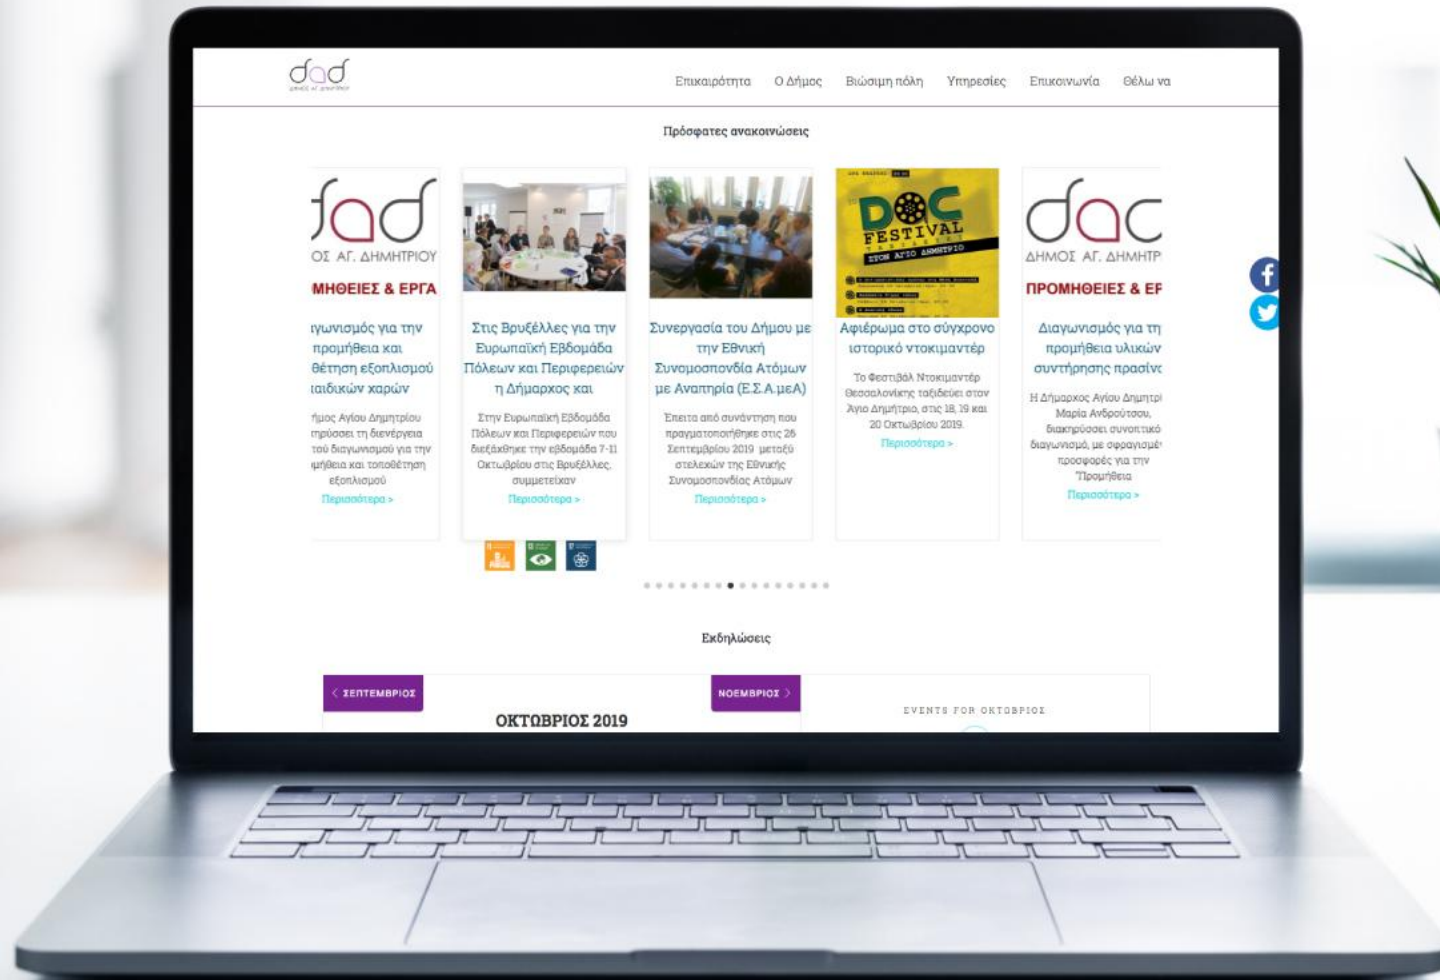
dad
δήμος αγ. δημητρίου

Επικαιρότητα Ο Δήμος Βιώσιμη πόλη Υπηρεσίες Επικοινωνία Θέλω να

Πρόσφατες ανακοινώσεις

dad
ΟΣ ΑΓ. ΔΗΜΗΤΡΙΟΥ
ΜΗΘΕΙΕΣ & ΕΡΓΑ

γωνισμός για την προμήθεια και θέτηση εξοπλισμού ιαιδικών χαρών

ήμος Αγίου Δημητρίου ηρύσσει τη διενέργεια τού διαγωνισμού για την μήθεια και τοποθέτηση εξοπλισμού
Περισσότερα >

Στις Βρυξέλλες για την Ευρωπαϊκή Εβδομάδα Πόλεων και Περιφερειών η Δήμαρχος και

Στην Ευρωπαϊκή Εβδομάδα Πόλεων και Περιφερειών που διεξάχθηκε την εβδομάδα 7-11 Οκτωβρίου στις Βρυξέλλες, συμμετείχαν
Περισσότερα >

Συνεργασία του Δήμου με την Εθνική Συνομοσπονδία Ατόμων με Αναπηρία (Ε.Σ.Α.μεΑ)

Έπειτα από συνάντηση που πραγματοποιήθηκε στις 26 Σεπτεμβρίου 2019 μεταξύ στελεχών της Εθνικής Συνομοσπονδίας Ατόμων
Περισσότερα >

DOC FESTIVAL
ΣΤΟΝ ΑΓΙΟ ΔΗΜΗΤΡΙΟ

Αφιέρωμα στο σύγχρονο ιστορικό ντοκιμαντέρ

Το Φεστιβάλ Ντοκιμαντέρ Θεσσαλονίκης ταξιδεύει στον Άγιο Δημήτριο, στις 18, 19 και 20 Οκτωβρίου 2019.
Περισσότερα >

dac
ΔΗΜΟΣ ΑΓ. ΔΗΜΗΤΡ
ΠΡΟΜΗΘΕΙΕΣ & ΕΡ

Διαγωνισμός για τη προμήθεια υλικών συντήρησης πρασίνο

Η Δήμαρχος Αγίου Δημητρί Μαρία Ανδρούτσου, διακηρύσσει συνοπτικό διαγωνισμό, με σφραγισμέ προσφορές για την Προμήθεια
Περισσότερα >

Εκδηλώσεις

< ΣΕΠΤΕΜΒΡΙΟΣ
ΝΟΕΜΒΡΙΟΣ >
ΟΚΤΩΒΡΙΟΣ 2019
EVENTS FOR ΟΚΤΩΒΡΙΟΣ